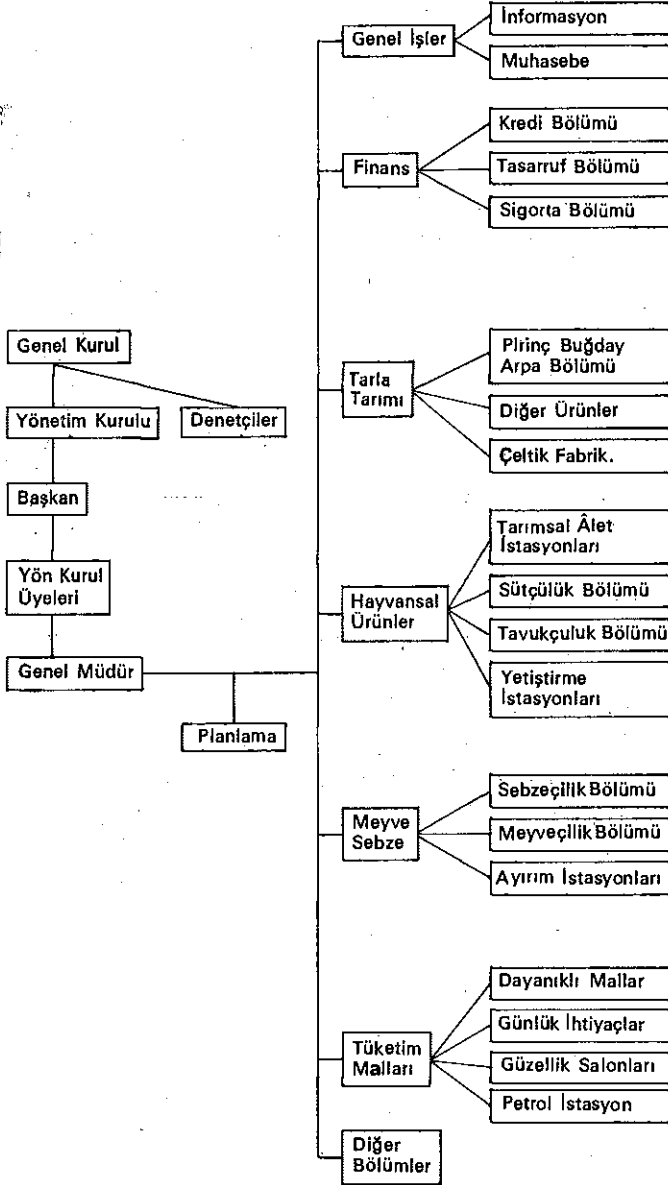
Genel Kurul

Yönetim Kurulu

Denetçiler

Başkan

Yön Kurul Üyeleri

Genel Müdür

Planlama

Genel İşler

İnformasyon

Muhasebe

Finans

Kredi Bölümü

Tasarruf Bölümü

Sigorta Bölümü

Tarla Tarımı

Pirinç Buğday Arpa Bölümü

Diğer Ürünler

Çeltik Fabrik.

Hayvansal Ürünler

Tarımsal Âlet İstasyonları

Sütçülük Bölümü

Tavukçuluk Bölümü

Yetiştirme İstasyonları

Meyve Sebze

Sebzeçilik Bölümü

Meyveçilik Bölümü

Ayırım İstasyonları

Tüketim Malları

Dayanıklı Mallar

Günlük İhtiyaçlar

Güzellik Salonları

Petrol İstasyon

Diğer Bölümler